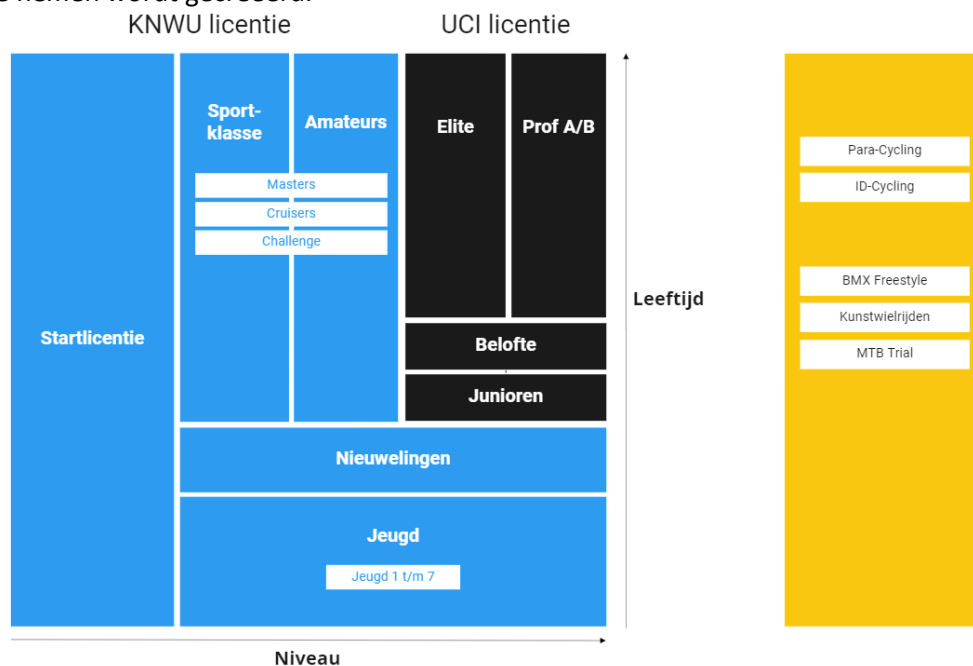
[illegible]

KNWU licentie

UCI licentie

Startlicentie

Sport-klasse

Amateurs

Masters

Cruisers

Challenge

Elite

Prof A/B

Belofte

Junioren

Nieuwelingen

Jeugd

Jeugd 1 t/m 7

Leeftijd

Niveau

Para-Cycling

ID-Cycling

BMX Freestyle

Kunstwielrijden

MTB Trial